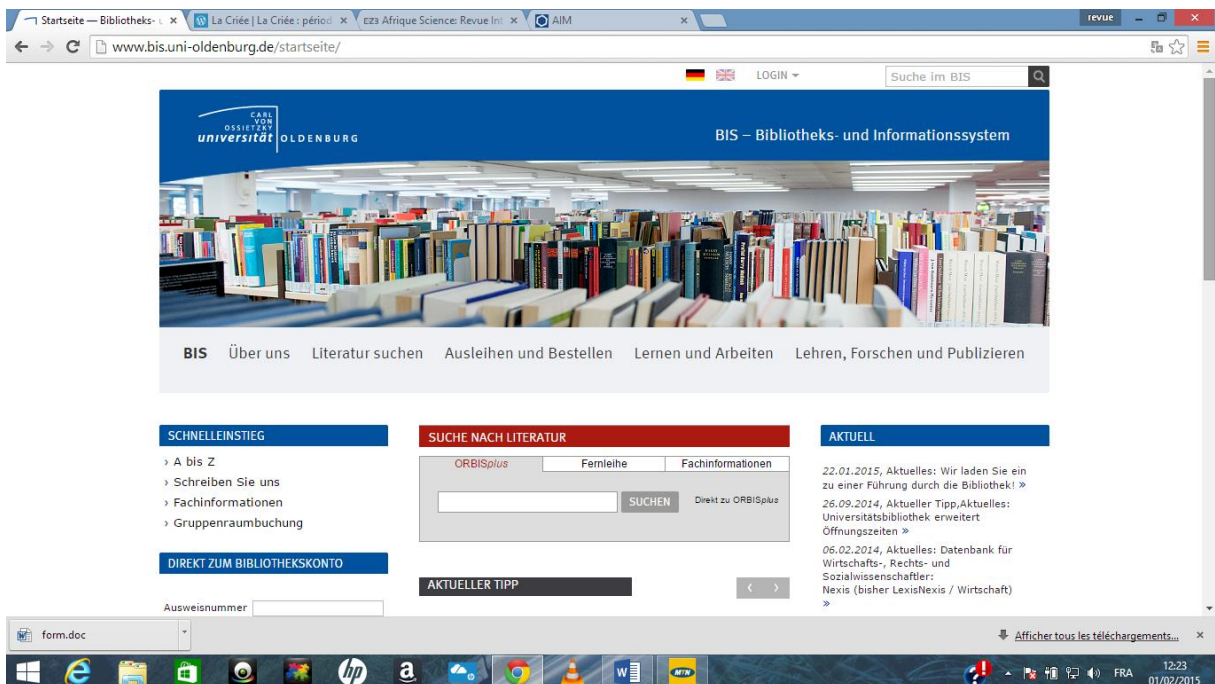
Startseite — Bibliotheks- × La Criée | La Criée : périod × Afrique Science: Revue Int × AIM ×

revue

www.bis.uni-oldenburg.de/startseite/

LOGIN ▾

Suche im BIS

CARL VON OSSIETZKY universität OLDENBURG

BIS – Bibliotheks- und Informationssystem

BIS Über uns Literatur suchen Ausleihen und Bestellen Lernen und Arbeiten Lehren, Forschen und Publizieren

SCHNELLEINSTIEG

› A bis Z
› Schreiben Sie uns
› Fachinformationen
› Gruppenraumbuchung

DIREKT ZUM BIBLIOTHEKSKONTO

Ausweisnummer

SUCHE NACH LITERATUR

| ORBISplus | Fernleihe | Fachinformationen |
|---|---|---|

SUCHEN Direkt zu ORBISplus

AKTUELLER TIPP

AKTUELL

22.01.2015, Aktuelles: Wir laden Sie ein zu einer Führung durch die Bibliothek! »

26.09.2014, Aktueller Tipp,Aktuelles: Universitätsbibliothek erweitert Öffnungszeiten »

06.02.2014, Aktuelles: Datenbank für Wirtschafts-, Rechts- und Sozialwissenschaftler: Nexis (bisher LexisNexis / Wirtschaft) »

form.doc

Afficher tous les téléchargements...

FRA 12:23 01/02/2015